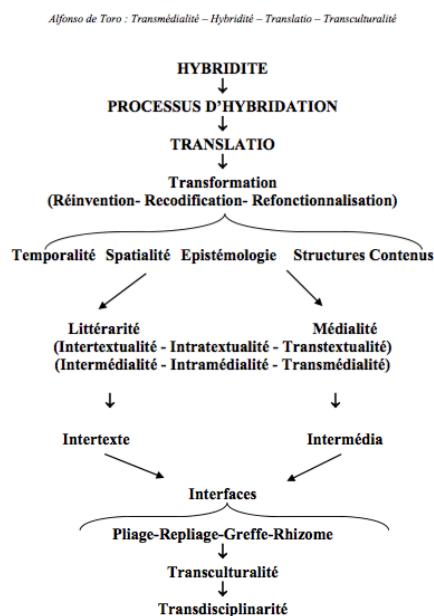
Alfonso de Toro : Transmédialité – Hybridité – Translatio – Transculturalité

HYBRIDITE
↓
PROCESSUS D'HYBRIDATION
↓
TRANSLATIO
↓
Transformation
(Réinvention- Recodification- Refonctionnalisation)

Temporalité Spatialité Epistémologie Structures Contenus

Littérarité
(Intertextualité - Intratextualité - Transtextualité)
(Intermédialité - Intramédialité - Transmédialité)

Médialité

↓

↓

Intertexte

Intermédia

Interfaces

Pliage-Repliage-Greffe-Rhizome
↓
Transculturalité
↓
Transdisciplinarité